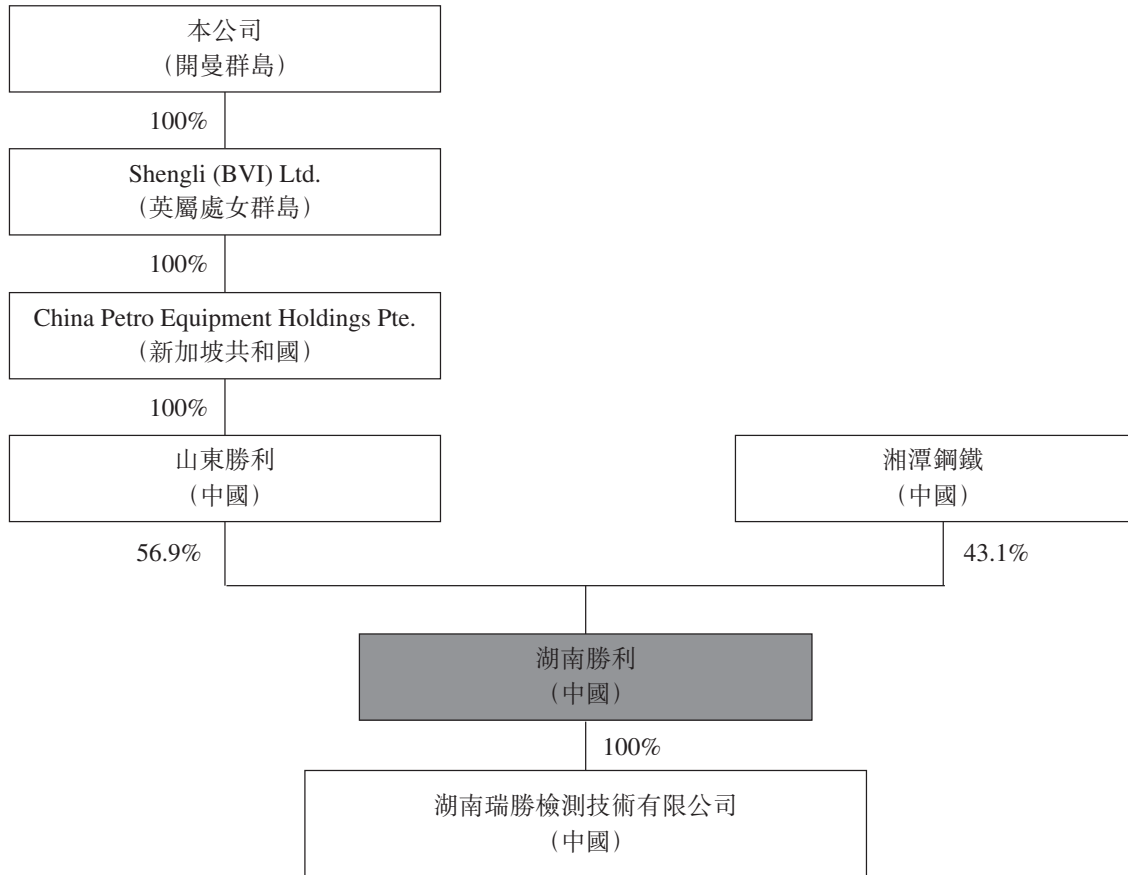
本公司
(開曼群島)

100%

Shengli (BVI) Ltd.
(英屬處女群島)

100%

China Petro Equipment Holdings Pte.
(新加坡共和國)

100%

山東勝利
(中國)

湘潭鋼鐵
(中國)

56.9%

43.1%

湖南勝利
(中國)

100%

湖南瑞勝檢測技術有限公司
(中國)